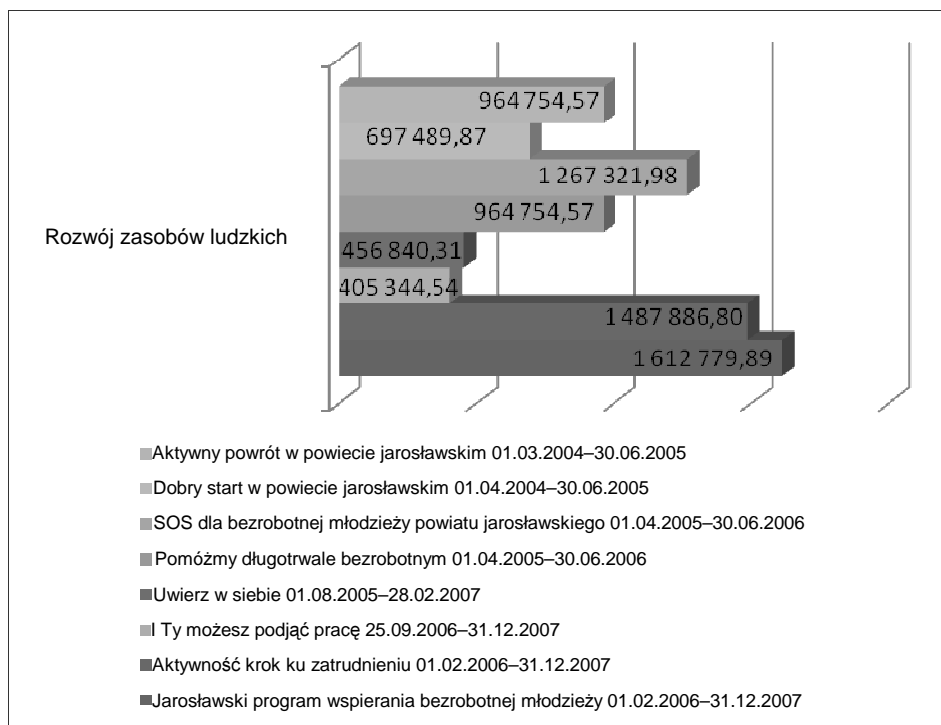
964 754,57

697 489,87

1 267 321,98

964 754,57

Rozwój zasobów ludzkich

456 840,31

405 344,54

1 487 886,80

1 612 779,89

Aktywny powrót w powiecie jarosławskim 01.03.2004–30.06.2005

Dobry start w powiecie jarosławskim 01.04.2004–30.06.2005

SOS dla bezrobotnej młodzieży powiatu jarosławskiego 01.04.2005–30.06.2006

Pomóżmy długotrwale bezrobotnym 01.04.2005–30.06.2006

Uwierz w siebie 01.08.2005–28.02.2007

I Ty możesz podjąć pracę 25.09.2006–31.12.2007

Aktywność krok ku zatrudnieniu 01.02.2006–31.12.2007

Jarosławski program wspierania bezrobotnej młodzieży 01.02.2006–31.12.2007